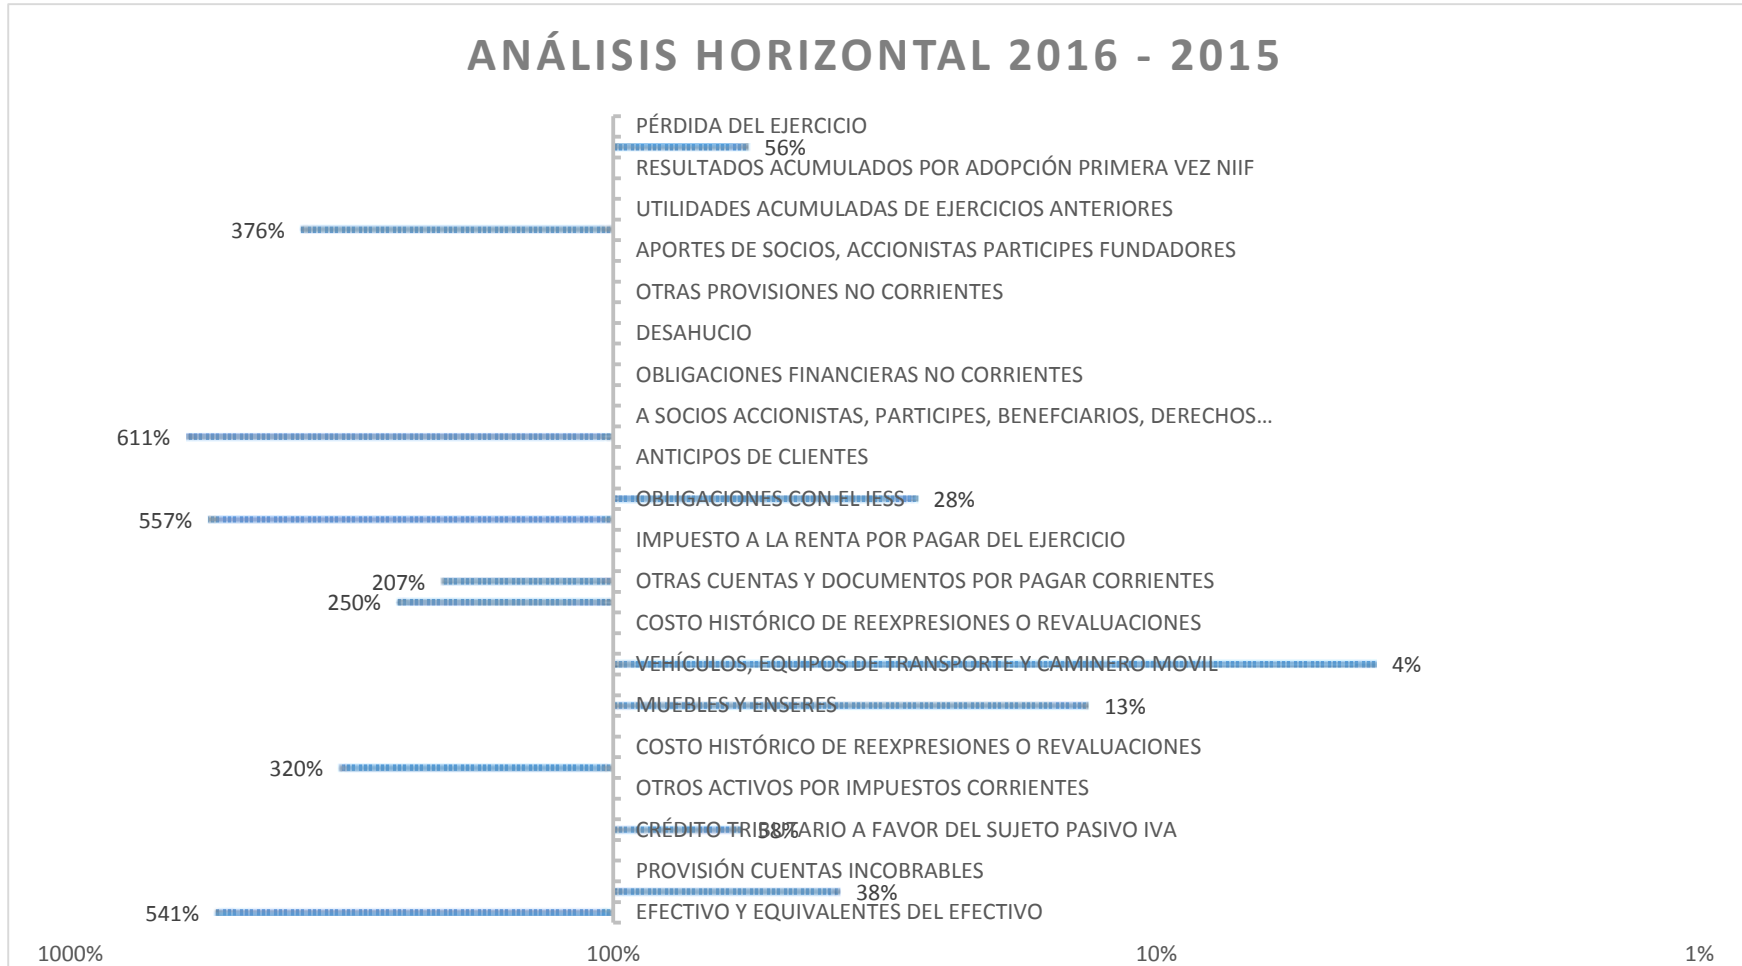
ANÁLISIS HORIZONTAL 2016 - 2015

PÉRDIDA DEL EJERCICIO
56%
RESULTADOS ACUMULADOS POR ADOPCIÓN PRIMERA VEZ NIIF
UTILIDADES ACUMULADAS DE EJERCICIOS ANTERIORES
376%
APORTES DE SOCIOS, ACCIONISTAS PARTICIPES FUNDADORES
OTRAS PROVISIONES NO CORRIENTES
DESAHUCIO
OBLIGACIONES FINANCIERAS NO CORRIENTES
A SOCIOS ACCIONISTAS, PARTICIPES, BENEFCIARIOS, DERECHOS…
611%
ANTICIPOS DE CLIENTES
OBLIGACIONES CON EL IESS
28%
557%
IMPUESTO A LA RENTA POR PAGAR DEL EJERCICIO
207%
OTRAS CUENTAS Y DOCUMENTOS POR PAGAR CORRIENTES
250%
COSTO HISTÓRICO DE REEXPRESIONES O REVALUACIONES
VEHÍCULOS, EQUIPOS DE TRANSPORTE Y CAMINERO MOVIL
4%
MUEBLES Y ENSERES
13%
COSTO HISTÓRICO DE REEXPRESIONES O REVALUACIONES
320%
OTROS ACTIVOS POR IMPUESTOS CORRIENTES
CRÉDITO TRIBUTARIO A FAVOR DEL SUJETO PASIVO IVA
58%
PROVISIÓN CUENTAS INCOBRABLES
38%
541%
EFECTIVO Y EQUIVALENTES DEL EFECTIVO

1000%
100%
10%
1%